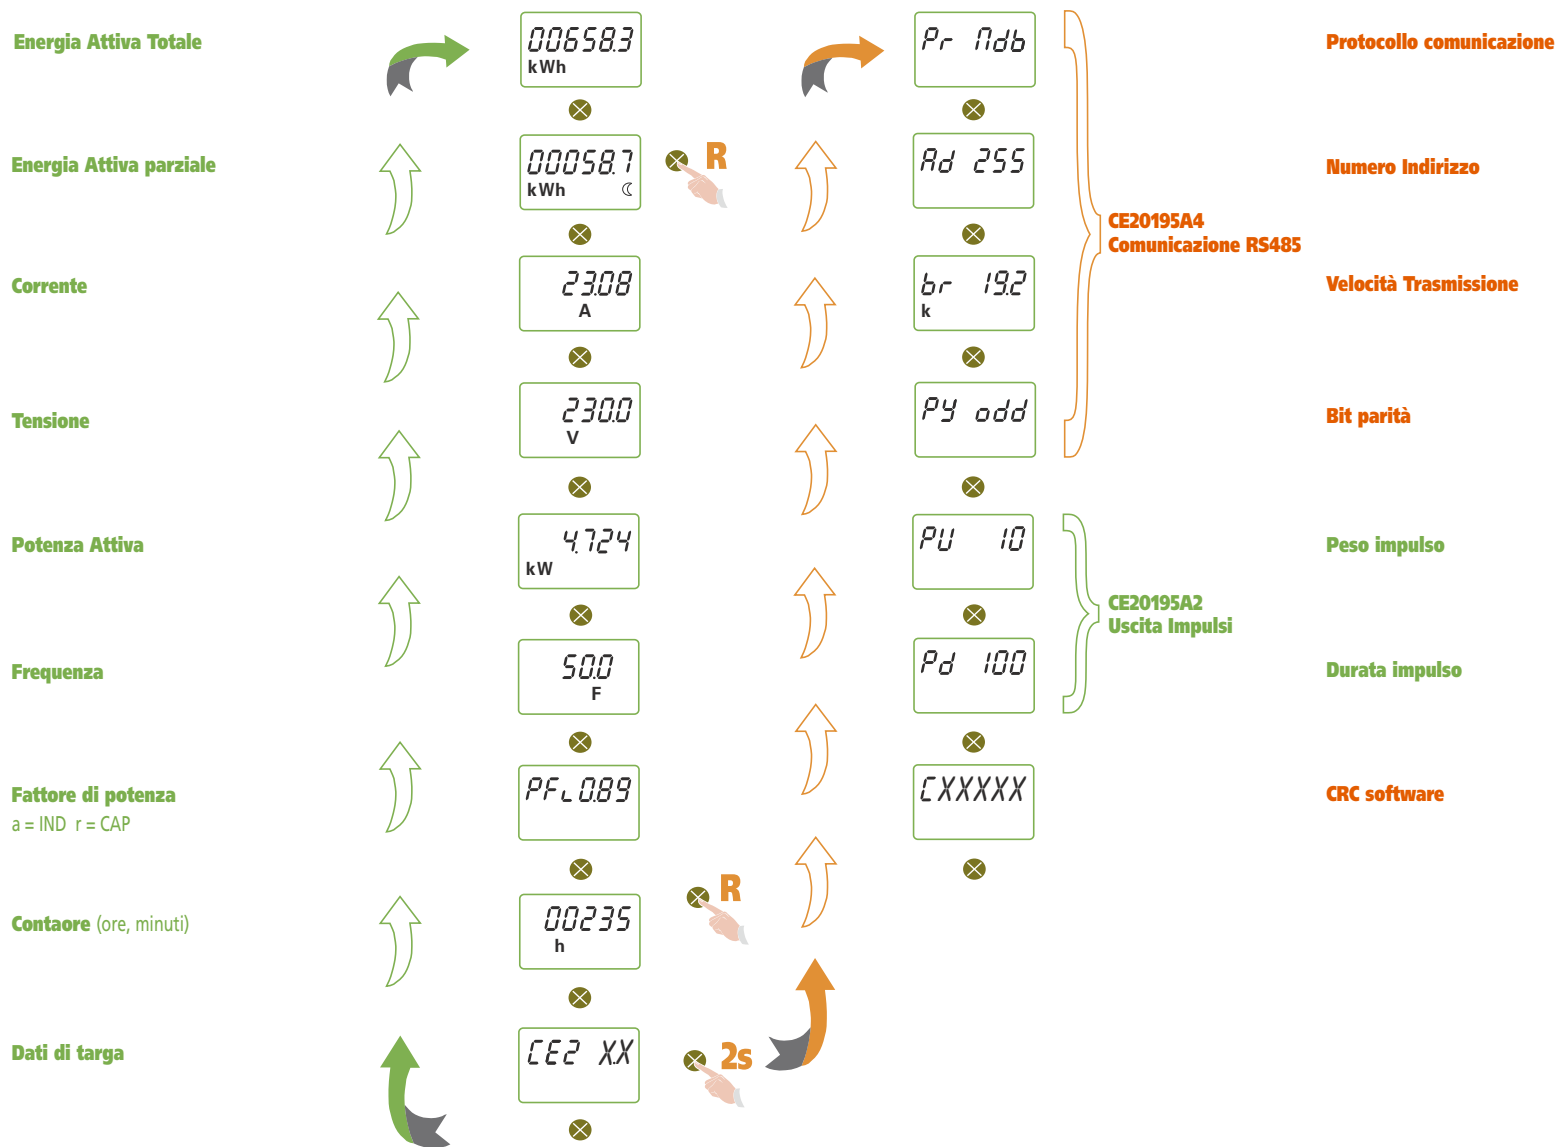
Energia Attiva Totale

006583
kWh

Pr Mdb

Protocollo comunicazione

Energia Attiva parziale

000587
kWh

R

Ad 255

Numero Indirizzo

CE20195A4
Comunicazione RS485

Corrente

2308
A

br 19.2
k

Velocità Trasmissione

Tensione

2300
V

PY odd

Bit parità

Potenza Attiva

4.724
kW

PU 10

Peso impulso

CE20195A2
Uscita Impulsi

Frequenza

50.0
F

Pd 100

Durata impulso

Fattore di potenza
a = IND r = CAP

PF 0.89

CXXXXX

CRC software

Contaore (ore, minuti)

00235
h

R

Dati di targa

CE2 XX

2s